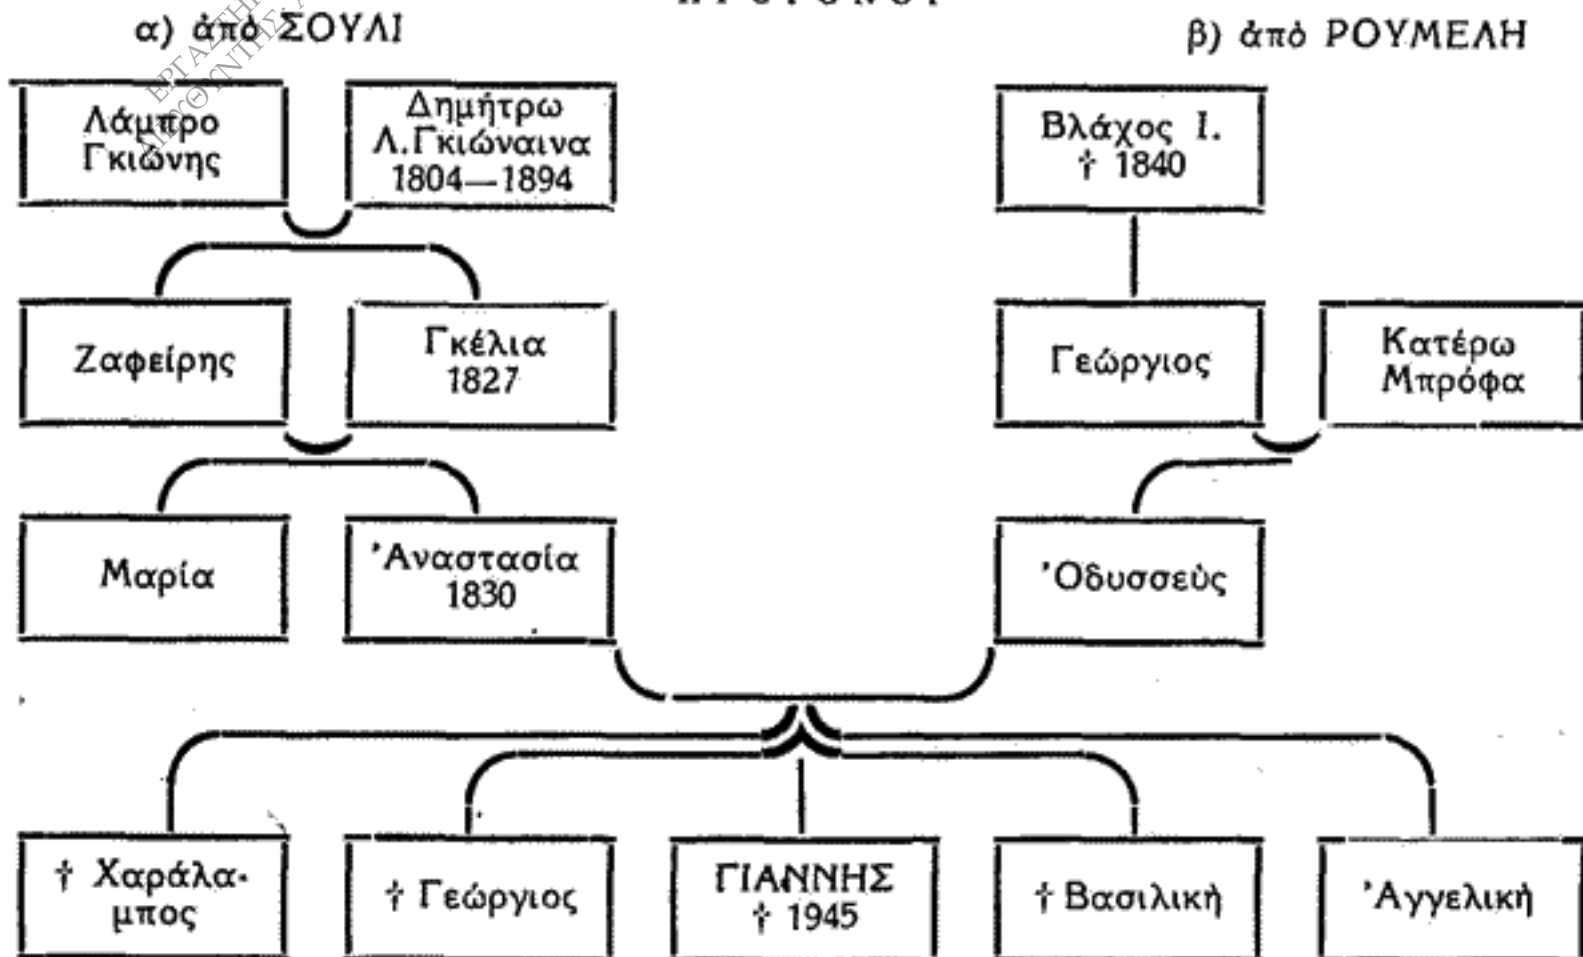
α) ἀπὸ ΣΟΥΛΙ

β) ἀπὸ ΡΟΥΜΕΛΗ

Λάμπρο Γκιώνης

Δημήτρω Λ.Γκιώναινα 1804—1894

Βλάχος Ι. † 1840

Ζαφείρης

Γκέλια 1827

Γεώργιος

Κατέρω Μπρόφα

Μαρία

Ἀναστασία 1830

Ὀδυσσεὺς

† Χαράλαμπος

† Γεώργιος

ΓΙΑΝΝΗΣ † 1945

† Βασιλικὴ

Ἀγγελικὴ